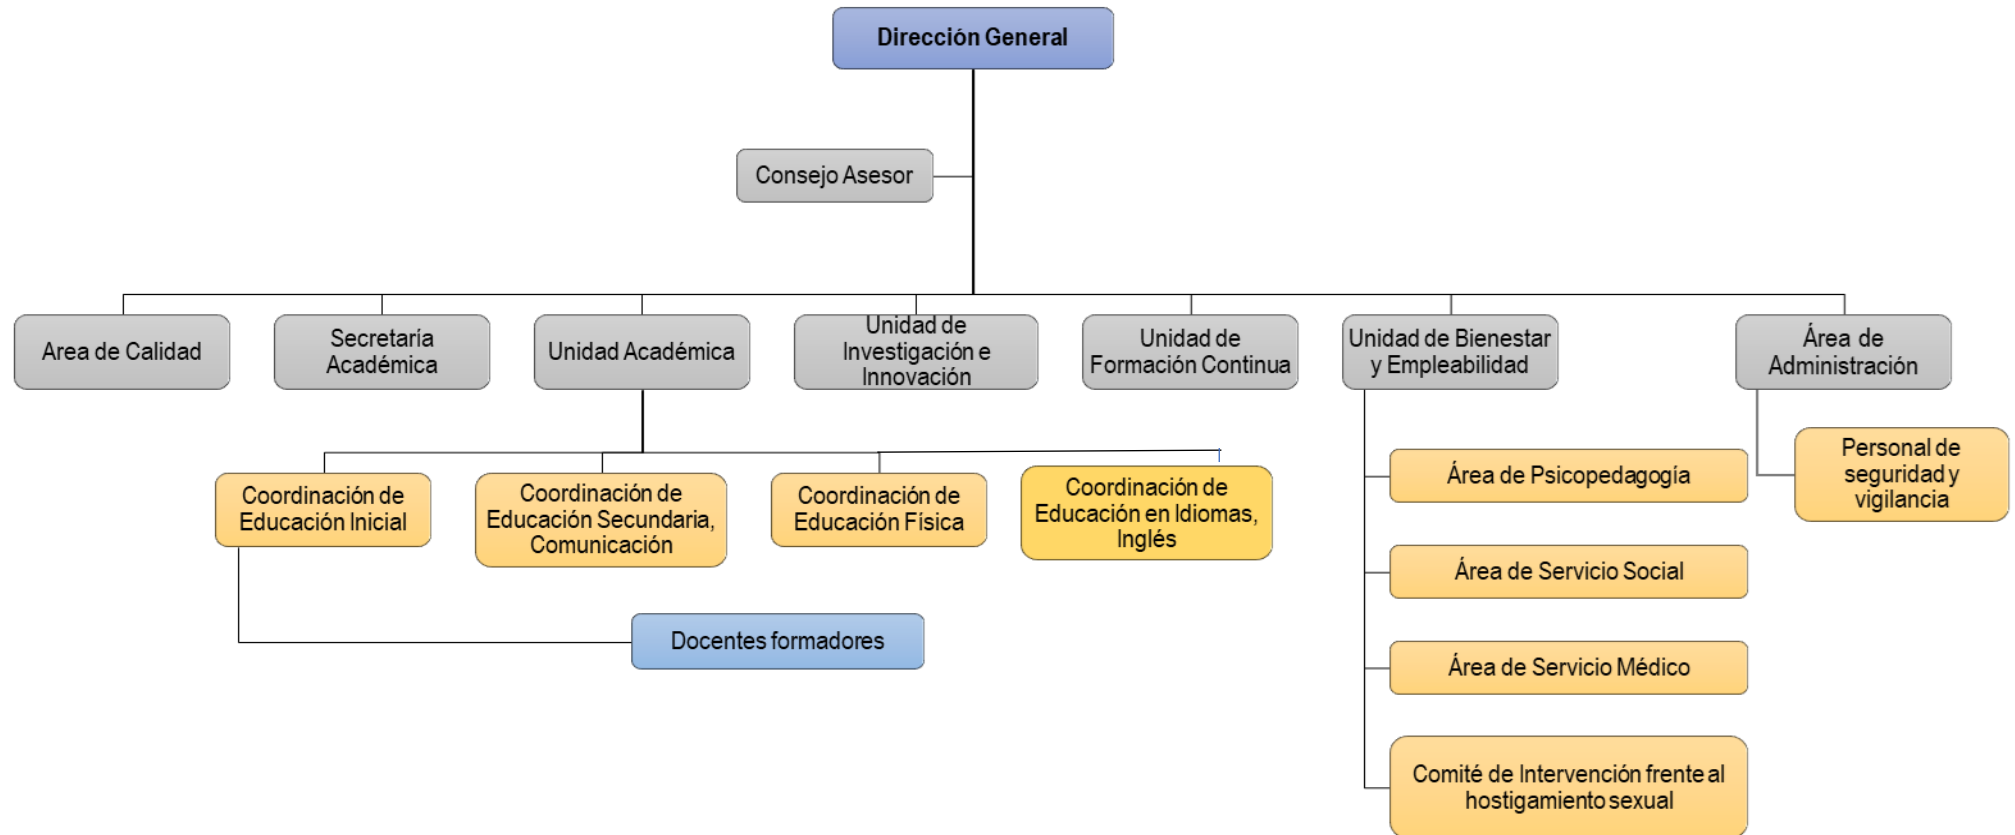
Dirección General

Consejo Asesor

Area de Calidad

Secretaría Académica

Unidad Académica

Unidad de Investigación e Innovación

Unidad de Formación Continua

Unidad de Bienestar y Empleabilidad

Área de Administración

Coordinación de Educación Inicial

Coordinación de Educación Secundaria, Comunicación

Coordinación de Educación Física

Coordinación de Educación en Idiomas, Inglés

Docentes formadores

Área de Psicopedagogía

Área de Servicio Social

Área de Servicio Médico

Comité de Intervención frente al hostigamiento sexual

Personal de seguridad y vigilancia